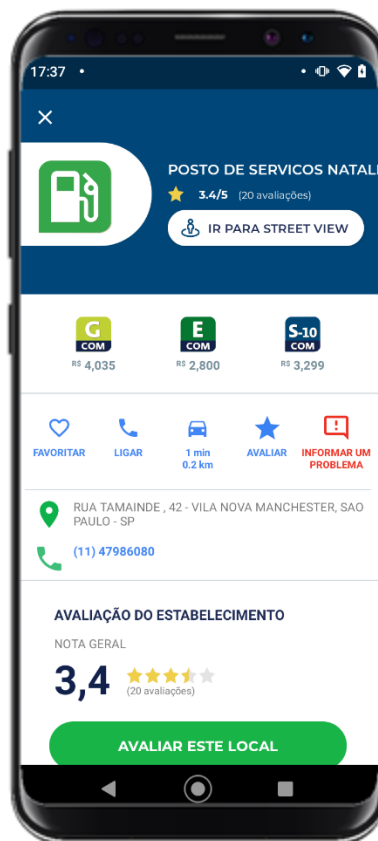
17:37 •

×

POSTO DE SERVICOS NATAL

3.4/5 (20 avaliações)

IR PARA STREET VIEW

G COM
R$ 4,035

E COM
R$ 2,800

S-10 COM
R$ 3,299

FAVORITAR

LIGAR

1 min
0.2 km

AVALIAR

INFORMAR UM PROBLEMA

RUA TAMAINDE , 42 - VILA NOVA MANCHESTER, SAO PAULO - SP

(11) 47986080

AVALIAÇÃO DO ESTABELECIMENTO

NOTA GERAL

3,4

(20 avaliações)

AVALIAR ESTE LOCAL